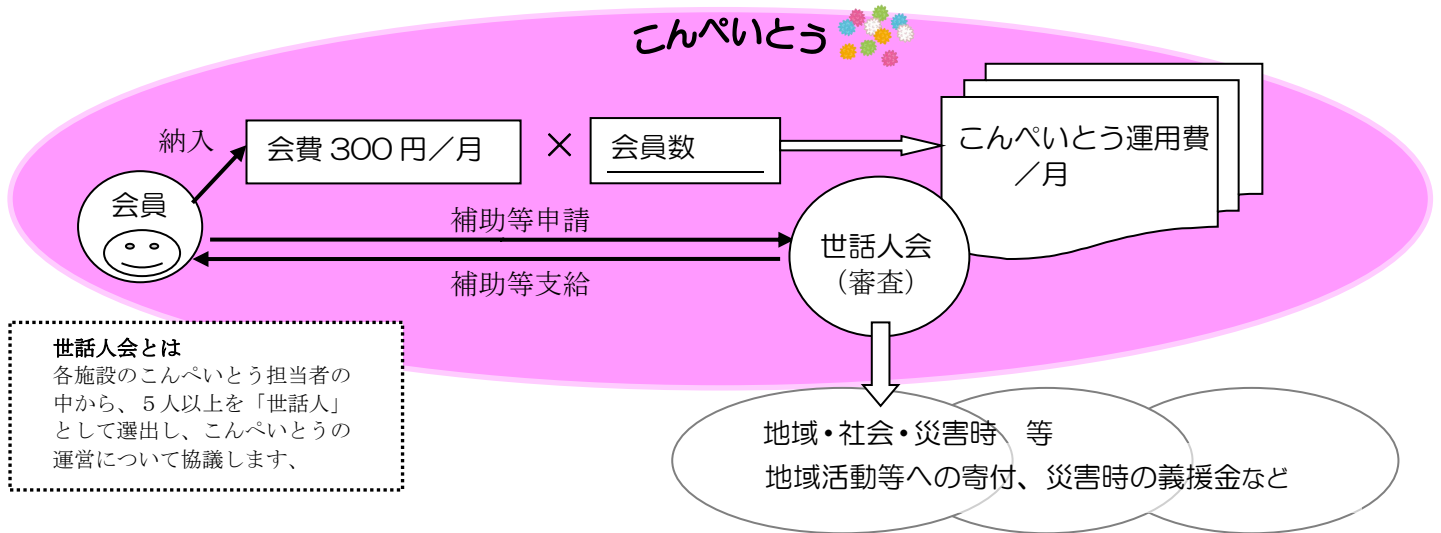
こんぺいとう

納入

会費 300 円／月

×

会員数

こんぺいとう運用費／月

会員

補助等申請

補助等支給

世話人会
（審査）

世話人会とは
各施設のこんぺいとう担当者の中から、５人以上を「世話人」として選出し、こんぺいとうの運営について協議します、

地域・社会・災害時　等
地域活動等への寄付、災害時の義援金など